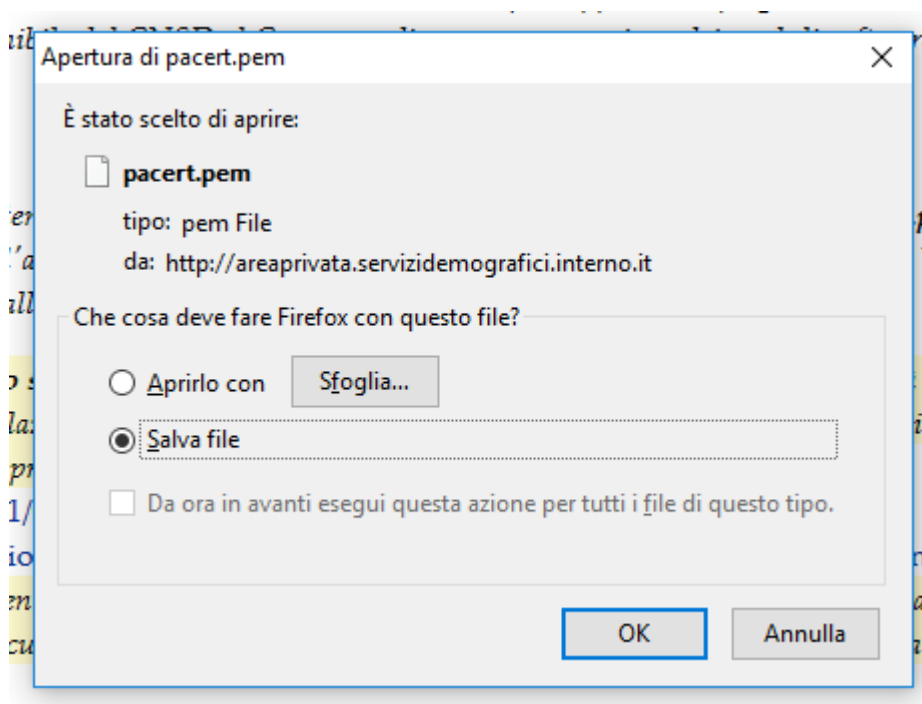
Apertura di pacert.pem

×

È stato scelto di aprire:

pacert.pem

tipo: pem File

da: http://areaprivata.servizidemografici.interno.it

Che cosa deve fare Firefox con questo file?

Aprirlo con

Sfoglia...

Salva file

Da ora in avanti esegui questa azione per tutti i file di questo tipo.

OK

Annulla